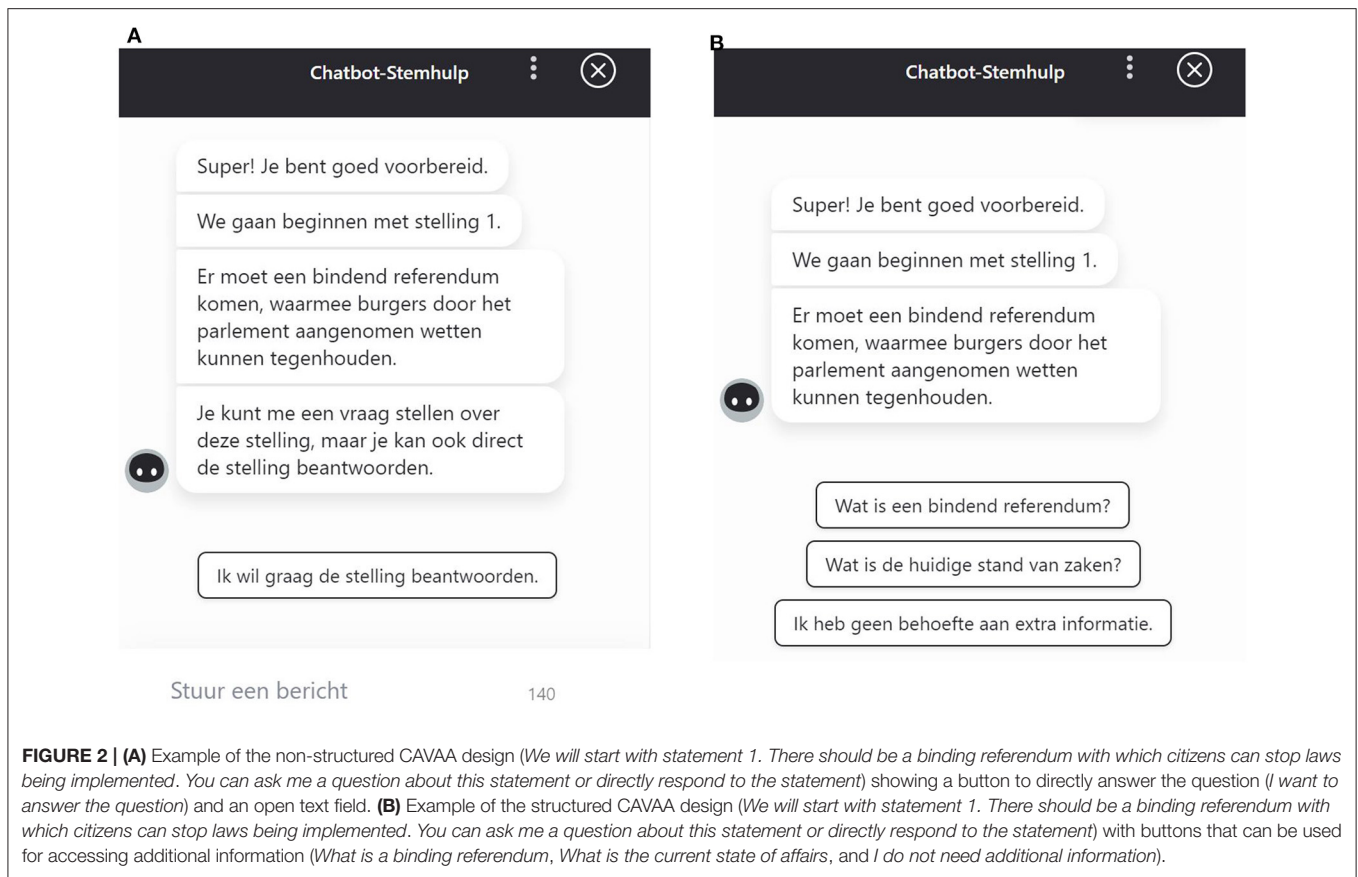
A

Chatbot-Stemhulp

Super! Je bent goed voorbereid.

We gaan beginnen met stelling 1.

Er moet een bindend referendum komen, waarmee burgers door het parlement aangenomen wetten kunnen tegenhouden.

Je kunt me een vraag stellen over deze stelling, maar je kan ook direct de stelling beantwoorden.

Ik wil graag de stelling beantwoorden.

Stuur een bericht

140

B

Chatbot-Stemhulp

Super! Je bent goed voorbereid.

We gaan beginnen met stelling 1.

Er moet een bindend referendum komen, waarmee burgers door het parlement aangenomen wetten kunnen tegenhouden.

Wat is een bindend referendum?

Wat is de huidige stand van zaken?

Ik heb geen behoefte aan extra informatie.

**FIGURE 2 | (A)** Example of the non-structured CAVAA design (*We will start with statement 1. There should be a binding referendum with which citizens can stop laws being implemented*. *You can ask me a question about this statement or directly respond to the statement*) showing a button to directly answer the question (*I want to answer the question*) and an open text field. **(B)** Example of the structured CAVAA design (*We will start with statement 1. There should be a binding referendum with which citizens can stop laws being implemented*. *You can ask me a question about this statement or directly respond to the statement*) with buttons that can be used for accessing additional information (*What is a binding referendum*, *What is the current state of affairs*, and *I do not need additional information*).